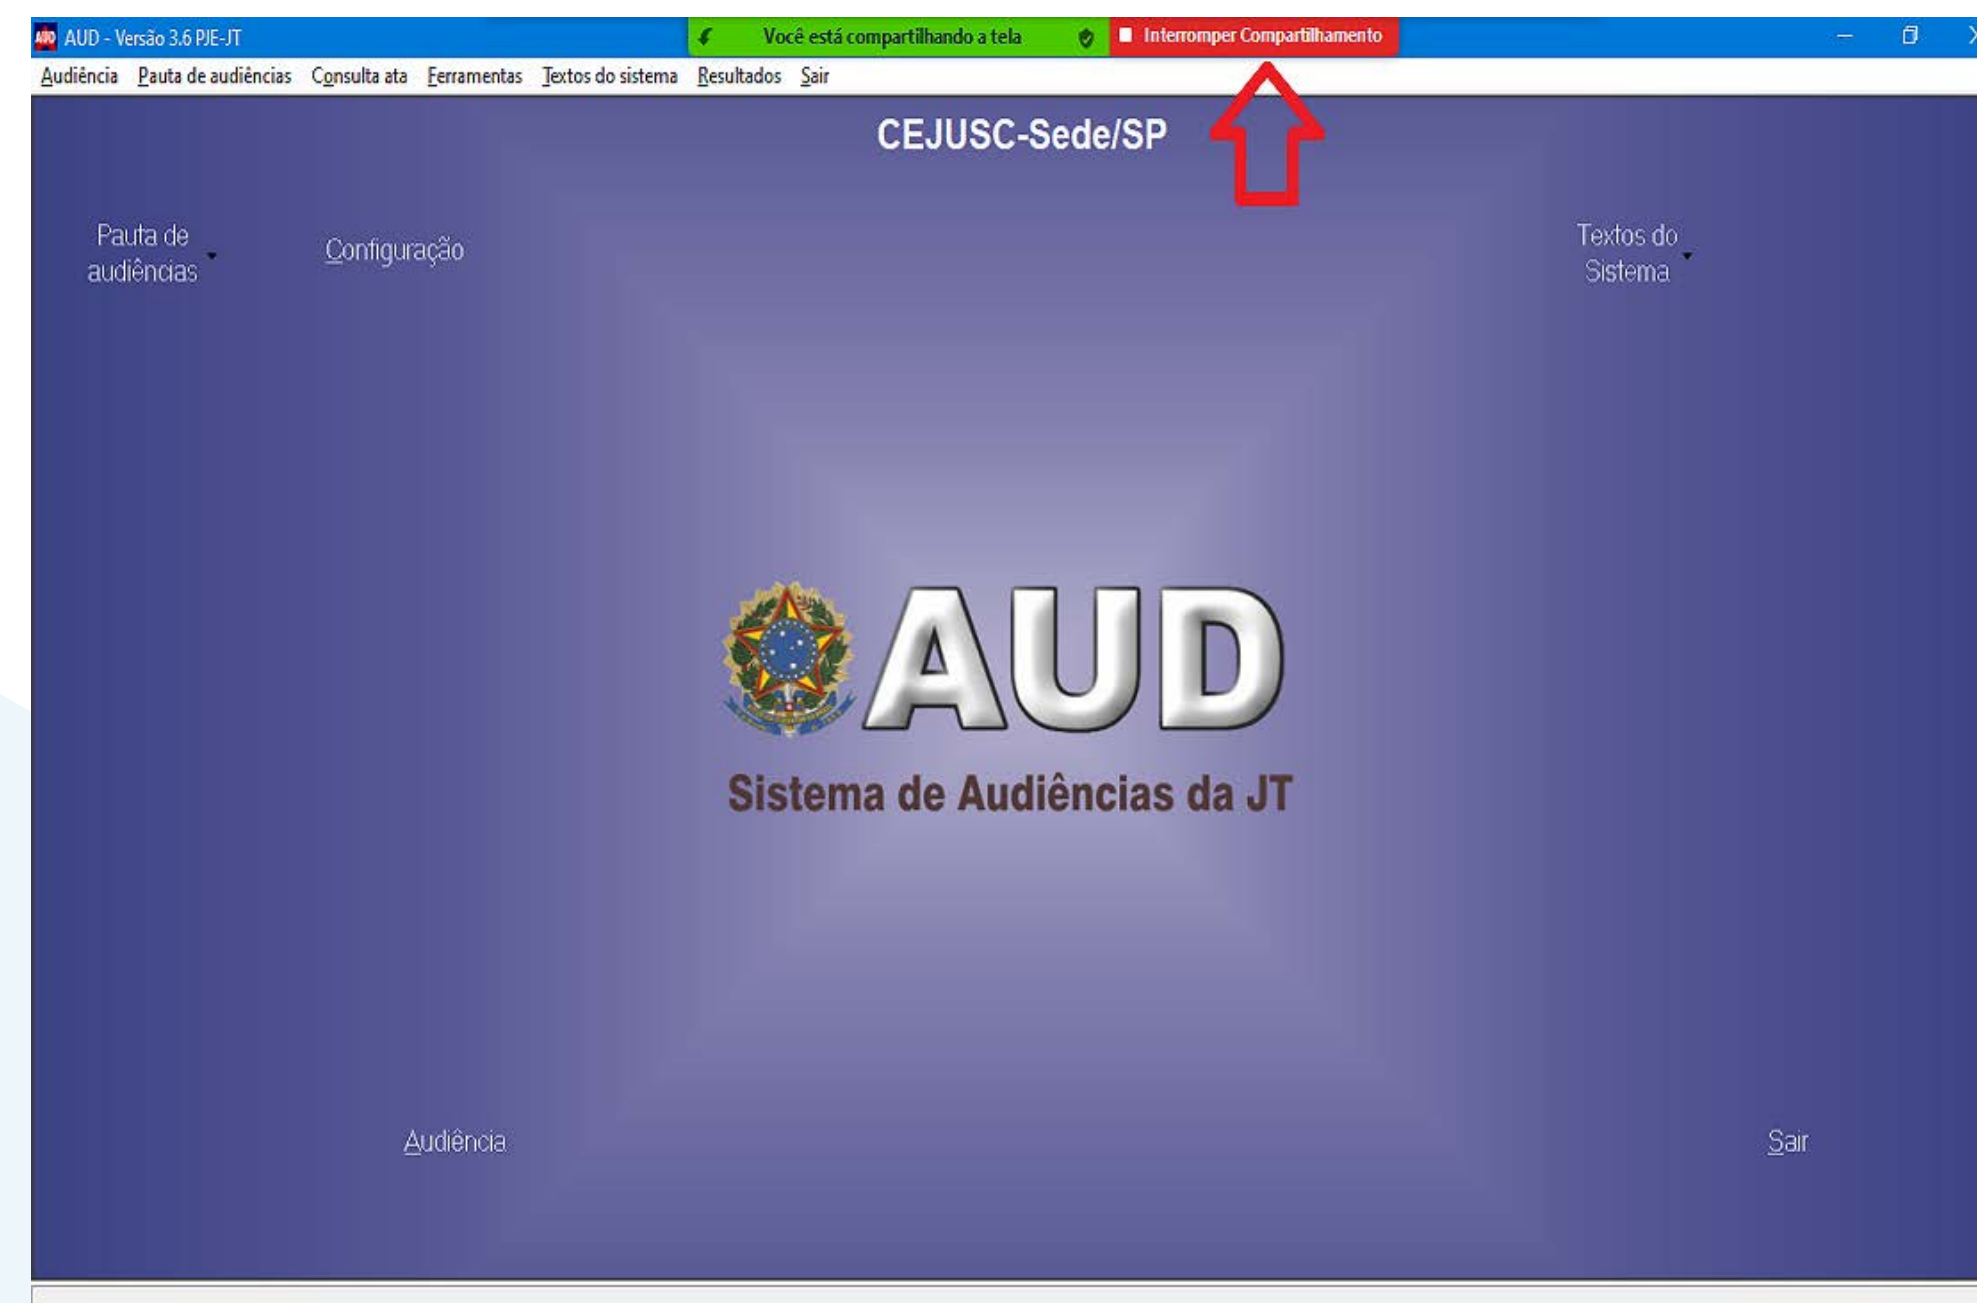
AUD - Versão 3.6 PJE-JT

Você está compartilhando a tela

Interromper Compartilhamento

Audiência Pauta de audiências Consulta ata Ferramentas Textos do sistema Resultados Sair

CEJUSC-Sede/SP

Pauta de audiências

Configuração

Textos do Sistema

AUD

Sistema de Audiências da JT

Audiência

Sair